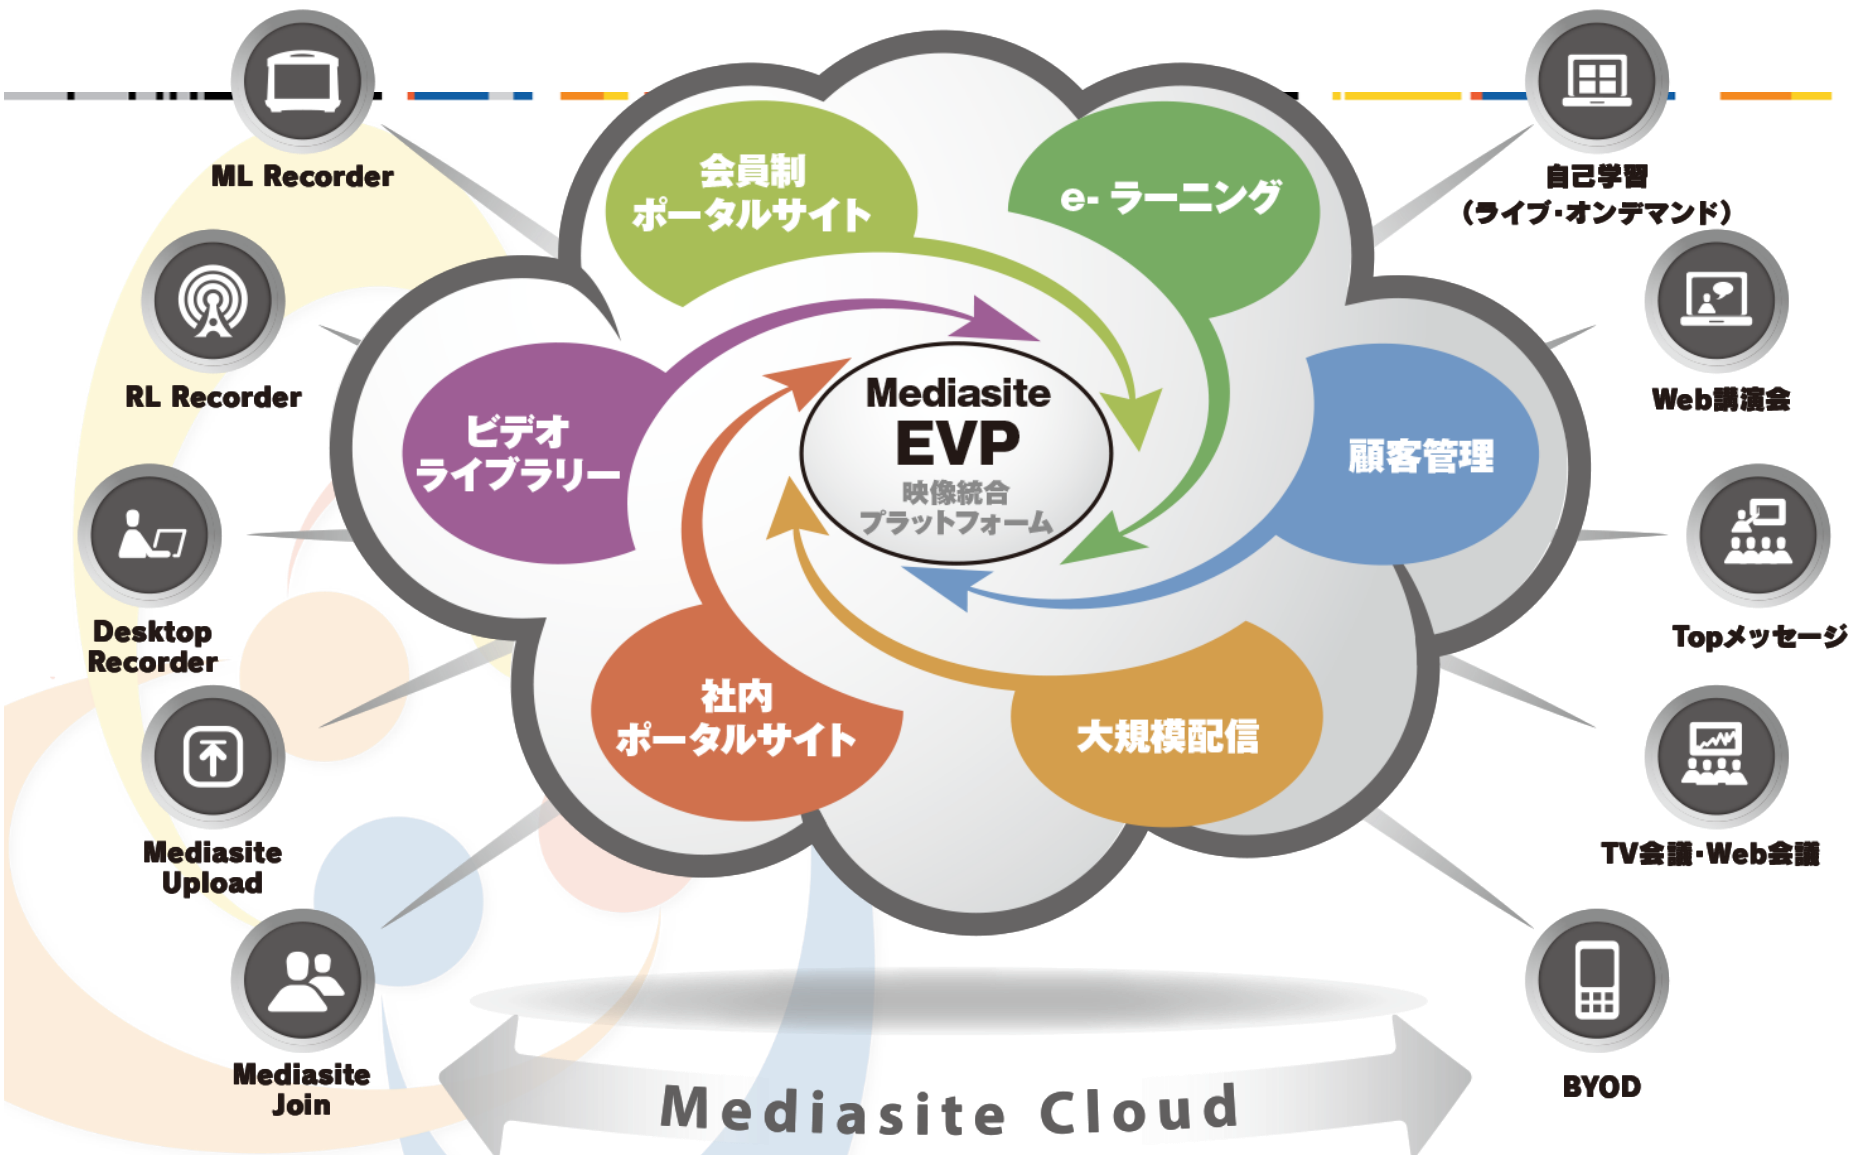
ML Recorder

RL Recorder

Desktop Recorder

Mediasite Upload

Mediasite Join

会員制
ポータルサイト

e- ラーニング

ビデオ
ライブラリー

Mediasite
EVP
映像統合
プラットフォーム

顧客管理

社内
ポータルサイト

大規模配信

自己学習
(ライブ･オンデマンド)

Web講演会

Topメッセージ

TV会議･Web会議

BYOD

Mediasite Cloud